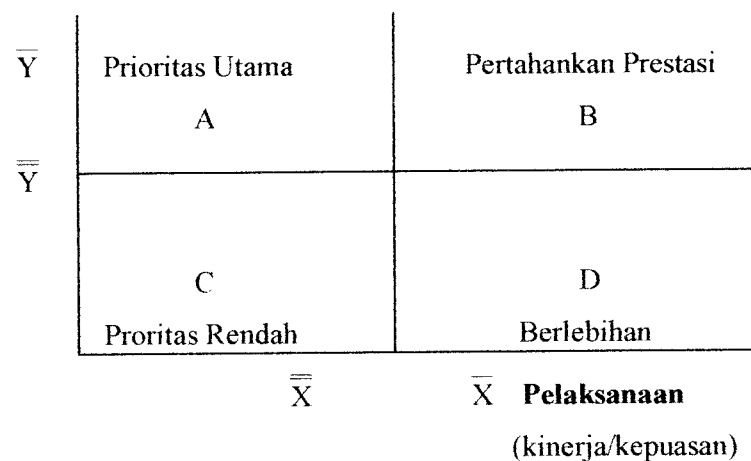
$\overline{Y}$

Prioritas Utama

A

Pertahankan Prestasi

B

$\overline{\overline{Y}}$

C

Proritas Rendah

D

Berlebihan

$\overline{\overline{X}}$

$\overline{X}$ **Pelaksanaan**

(kinerja/kepuasan)